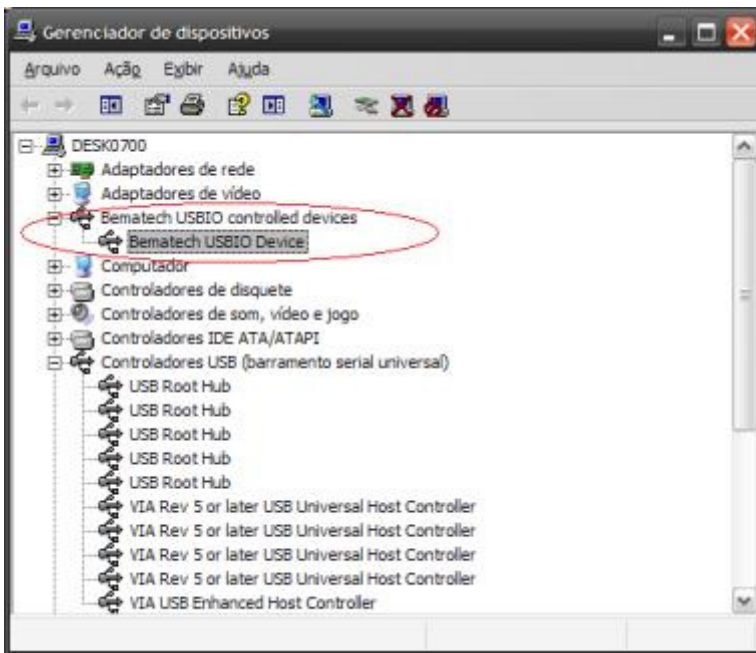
Gerenciador de dispositivos

Arquivo Ação Exibir Ajuda

DESK0700
Adaptadores de rede
Adaptadores de vídeo
Bematech USBIO controlled devices
Bematech USBIO Device
Computador
Controladores de disquete
Controladores de som, vídeo e jogo
Controladores IDE ATA/ATAPI
Controladores USB (barramento serial universal)
USB Root Hub
USB Root Hub
USB Root Hub
USB Root Hub
USB Root Hub
VIA Rev 5 or later USB Universal Host Controller
VIA Rev 5 or later USB Universal Host Controller
VIA Rev 5 or later USB Universal Host Controller
VIA Rev 5 or later USB Universal Host Controller
VIA USB Enhanced Host Controller